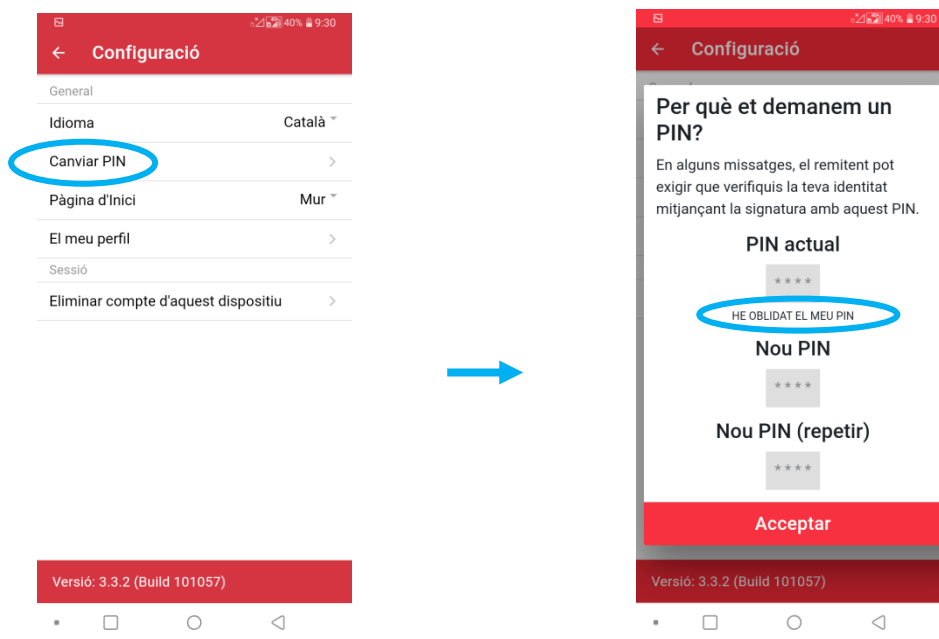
40% 9:30

← Configuració

General

Idioma Català

Canviar PIN

Pàgina d'Inici Mur

El meu perfil

Sessió

Eliminar compte d'aquest dispositiu

Versió: 3.3.2 (Build 101057)

40% 9:30

← Configuració

Per què et demanem un PIN?

En alguns missatges, el remitent pot exigir que verifiquis la teva identitat mitjançant la signatura amb aquest PIN.

PIN actual

****

HE OBLIDAT EL MEU PIN

Nou PIN

****

Nou PIN (repetir)

****

Acceptar

Versió: 3.3.2 (Build 101057)